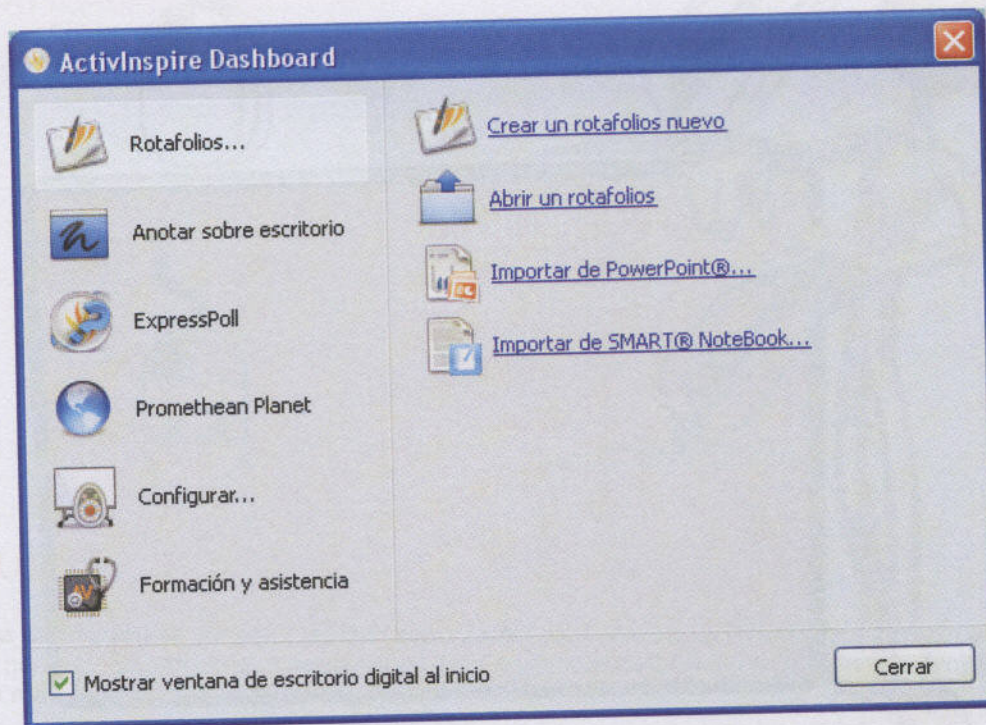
ActivInspire Dashboard

Rotafolios...

Anotar sobre escritorio

ExpressPoll

Promethean Planet

Configurar...

Formación y asistencia

Crear un rotafolios nuevo

Abrir un rotafolios

Importar de PowerPoint®...

Importar de SMART® NoteBook...

Mostrar ventana de escritorio digital al inicio

Cerrar